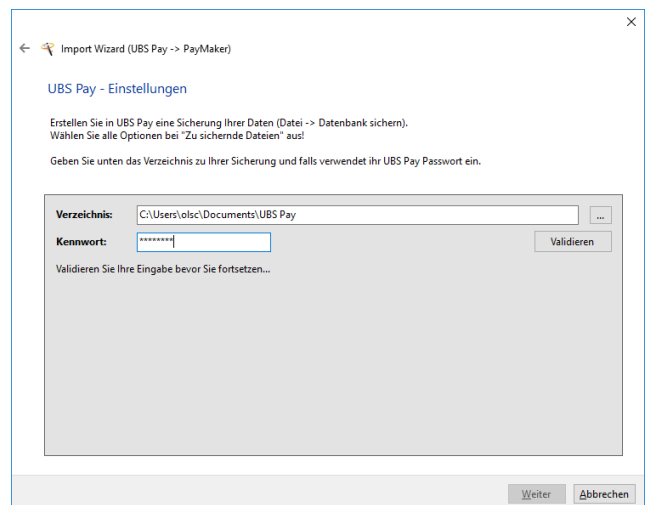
×

← Import Wizard (UBS Pay -> PayMaker)

UBS Pay - Einstellungen

Erstellen Sie in UBS Pay eine Sicherung Ihrer Daten (Datei -> Datenbank sichern). Wählen Sie alle Optionen bei "Zu sichernde Dateien" aus!

Geben Sie unten das Verzeichnis zu Ihrer Sicherung und falls verwendet ihr UBS Pay Passwort ein.

Verzeichnis: C:\Users\olsc\Documents\UBS Pay ...

Kennwort: ******** Validieren

Validieren Sie Ihre Eingabe bevor Sie fortsetzen...

Weiter Abbrechen